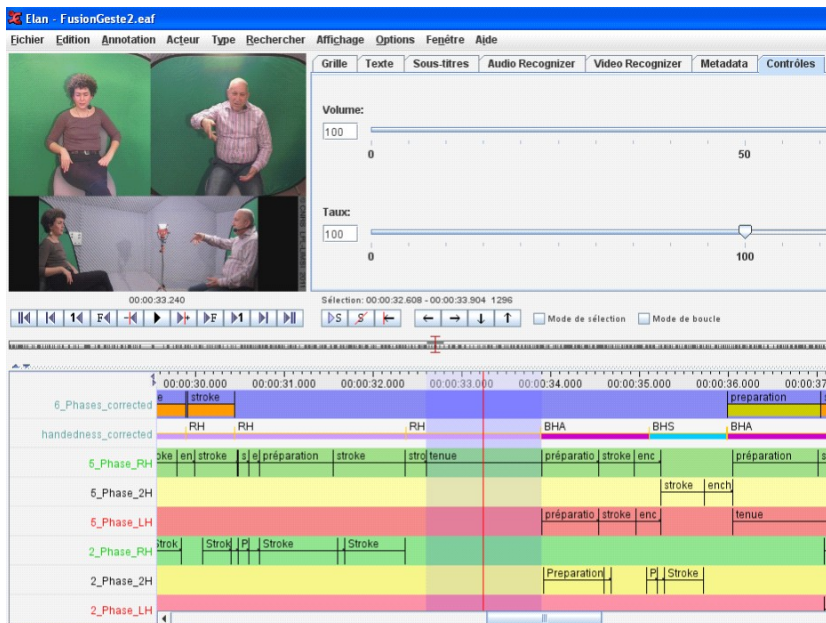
Elan - FusionGeste2.eaf

Fichier Edition Annotation Acteur Type Rechercher Affichage Options Fenêtre Aide

Grille | Texte | Sous-titres | Audio Recognizer | Video Recognizer | Metadata | Contrôles

Volume:
100
0
50

Taux:
100
0
100

00:00:33.240

Sélection: 00:00:32.608 - 00:00:33.904 1296

Mode de sélection
Mode de boucle

00:00:30.000 00:00:31.000 00:00:32.000 00:00:33.000 00:00:34.000 00:00:35.000 00:00:36.000 00:00:37

6_Phases_corrected: e | stroke | preparation

handedness_corrected: RH | RH | RH | BHA | BHS | BHA

5_Phase_RH: oke | en | stroke | s | e | préparation | stroke | stro | tenue | préparatio | stroke | enc | préparation

5_Phase_2H: stroke | ench

5_Phase_LH: préparatio | stroke | enc | tenue

2_Phase_RH: Strok | Strok | P | Stroke | Stroke

2_Phase_2H: Preparation | P | Stroke

2_Phase_LH